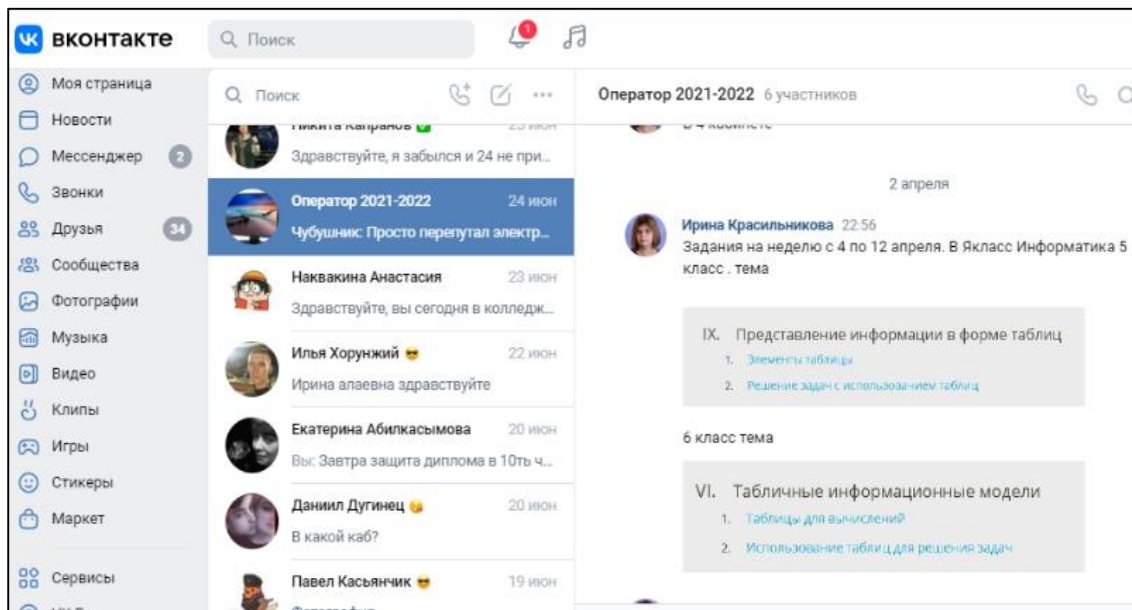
вконтакте

Поиск

1

Моя страница
Новости
Мессенджер 2
Звонки
Друзья 34
Сообщества
Фотографии
Музыка
Видео
Клипы
Игры
Стикеры
Маркет
Сервисы

Поиск

Никита Капранов 23 июн
Здравствуйте, я забылся и 24 не при...

Оператор 2021-2022 24 июн
Чубушник: Просто перепутал электр...

Наквакина Анастасия 23 июн
Здравствуйте, вы сегодня в колледж...

Илья Хорунжий 22 июн
Ирина алаевна здравствуйте

Екатерина Абилкасымова 20 июн
Вы: Завтра защита диплома в 10ть ч...

Даниил Дугинец 20 июн
В какой каб?

Павел Касьянчик 19 июн

Оператор 2021-2022 6 участников

2 апреля

Ирина Красильникова 22:56
Задания на неделю с 4 по 12 апреля. В Якласс Информатика 5 класс . тема

IX. Представление информации в форме таблиц
1. Элементы таблицы
2. Решение задач с использованием таблиц

6 класс тема

VI. Табличные информационные модели
1. Таблицы для вычислений
2. Использование таблиц для решения задач